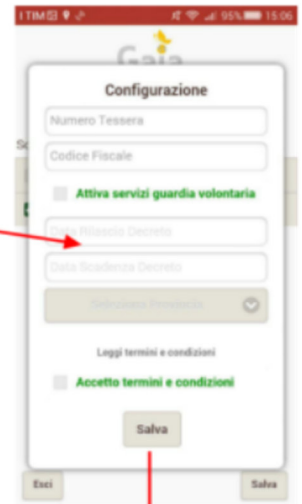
I TIM 95% 15:06

Gaia

Configurazione

Numero Tessera

Codice Fiscale

Attiva servizi guardia volontaria

Data Rilascio Decreto

Data Scadenza Decreto

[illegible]

Leggi termini e condizioni

Accetto termini e condizioni

Salva

Esci

Salva